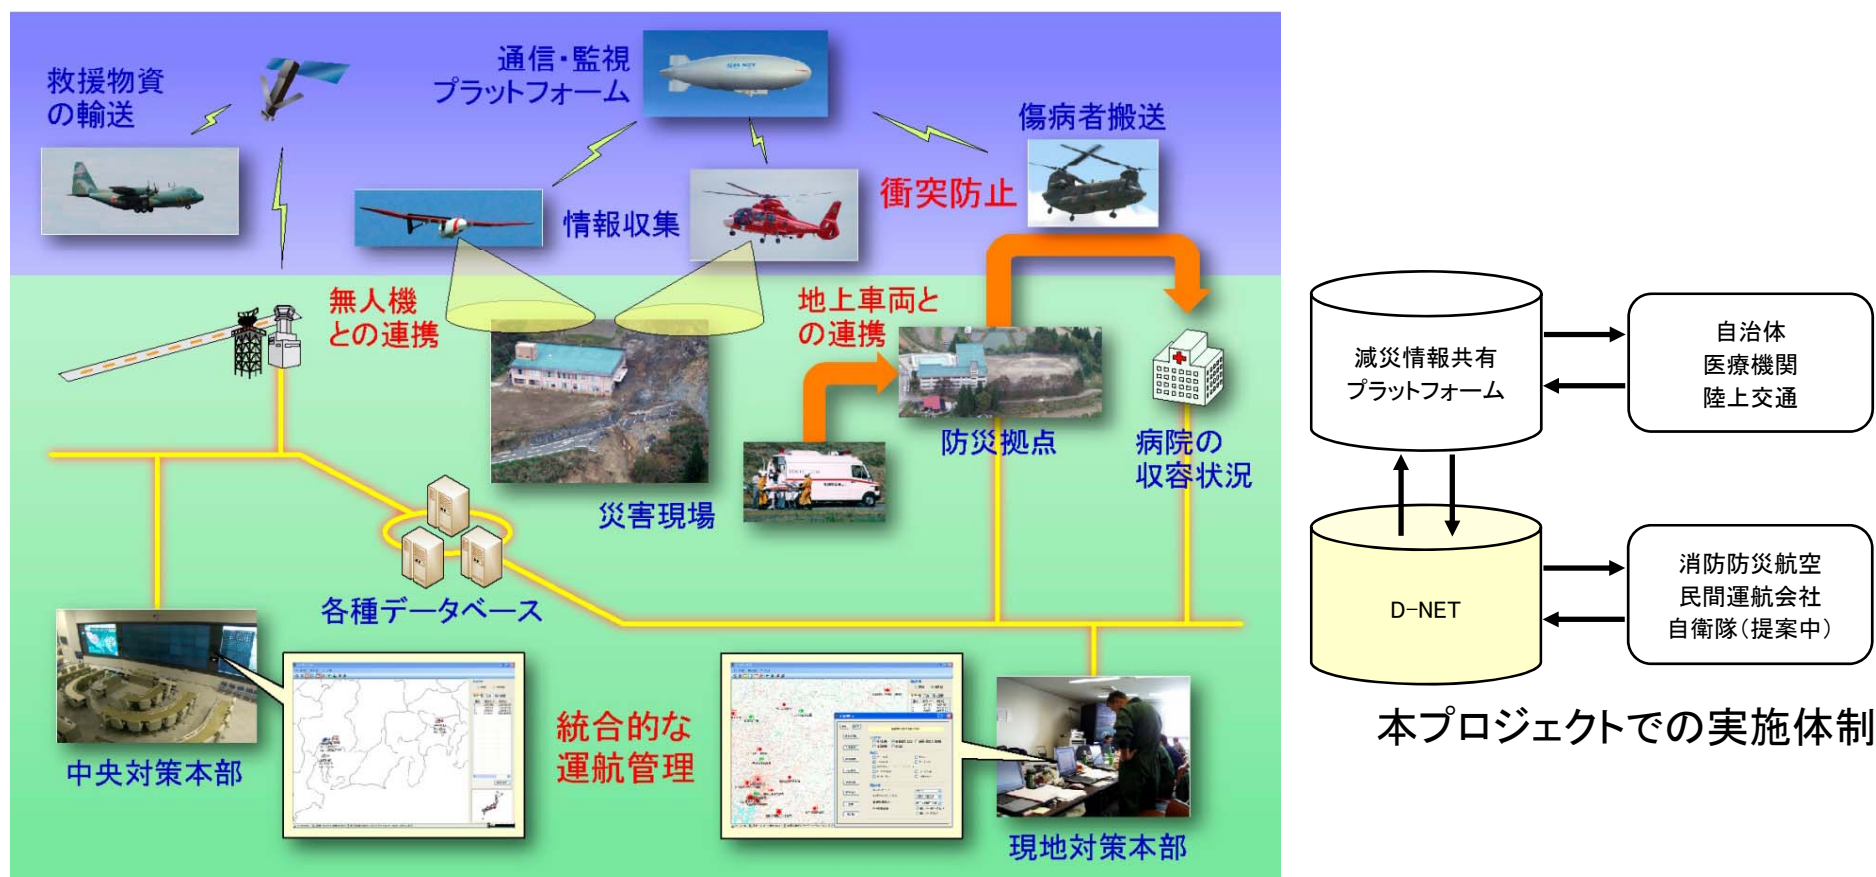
救援物資
の輸送

通信・監視
プラットフォーム

傷病者搬送

情報収集

衝突防止

無人機
との連携

地上車両と
の連携

防災拠点

病院の
収容状況

災害現場

各種データベース

統合的な
運航管理

中央対策本部

現地対策本部

減災情報共有
プラットフォーム

自治体
医療機関
陸上交通

D-NET

消防防災航空
民間運航会社
自衛隊(提案中)

本プロジェクトでの実施体制